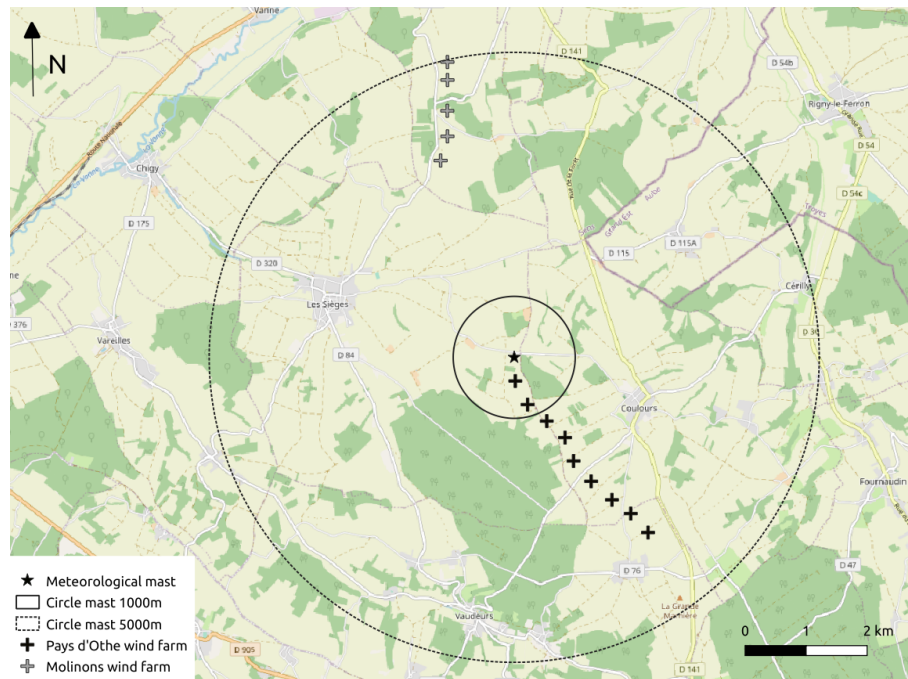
N

Varine

D 141

D 54b

Rigny-le-Ferron

D 54

D 54c

Chigy

D 175

D 115

D 115A

D 320

Les Sièges

Cérilly

376

Vareilles

D 84

D 30

Coulours

Fournaudin

D 76

D 47

La Grande Mazière

Vaudeurs

D 905

D 141

★ Meteorological mast
Circle mast 1000m
Circle mast 5000m
Pays d'Othe wind farm
Molinons wind farm

0 1 2 km